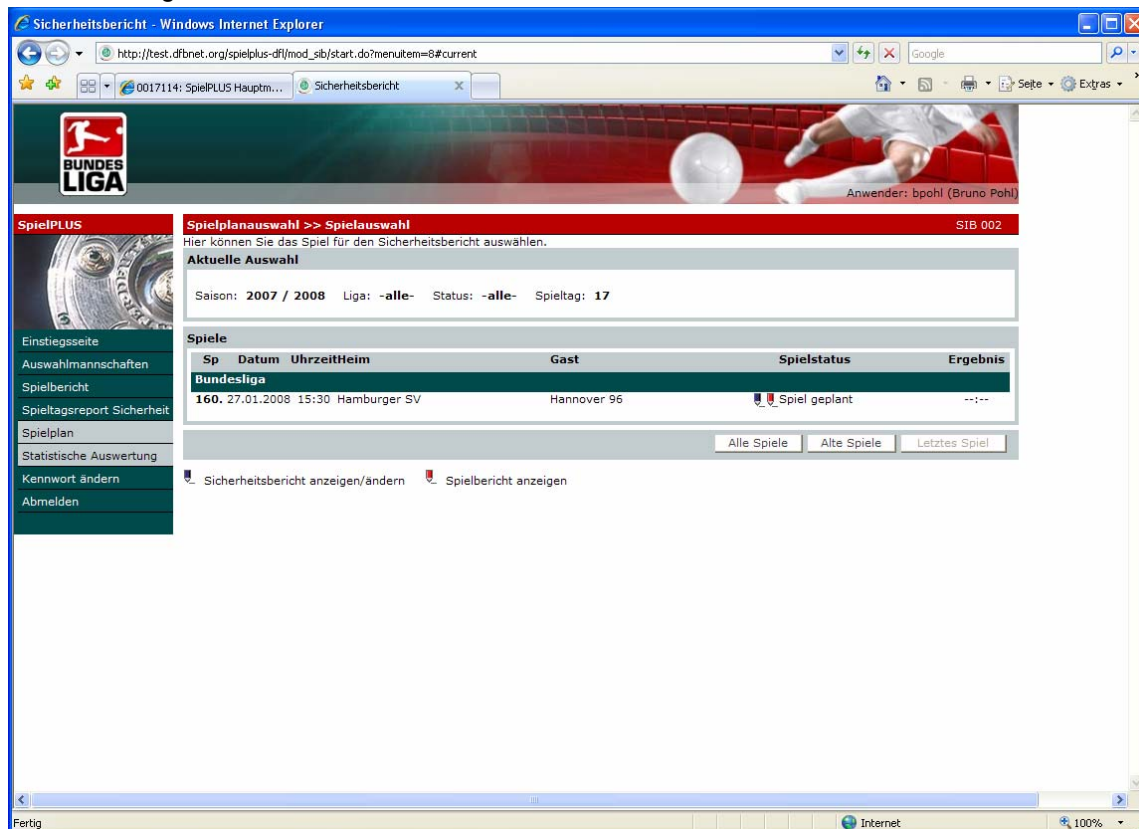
Sicherheitsbericht - Windows Internet Explorer

http://test.dfbnet.org/spielplus-dfl/mod_sib/start.do?menuitem=8#current

Google

0017114: SpielPLUS Hauptm...

Sicherheitsbericht

Seite

Extras

BUNDES LIGA

Anwender: bpohl (Bruno Pohl)

SpielPLUS

Einstiegsseite
Auswahlmannschaften
Spielbericht
Spieltagsreport Sicherheit
Spielplan
Statistische Auswertung
Kennwort ändern
Abmelden

Spielplanauswahl >> Spielauswahl

SIB 002

Hier können Sie das Spiel für den Sicherheitsbericht auswählen.

Aktuelle Auswahl

Saison: 2007 / 2008 Liga: -alle- Status: -alle- Spieltag: 17

Spiele

| Sp | Datum | Uhrzeit | Heim | Gast | Spielstatus | Ergebnis |
|---|---|---|---|---|---|---|
| Bundesliga | | | | | | |
| 160. | 27.01.2008 | 15:30 | Hamburger SV | Hannover 96 | Spiel geplant | --:-- |

Alle Spiele
Alte Spiele
Letztes Spiel

Sicherheitsbericht anzeigen/ändern
Spielbericht anzeigen

Fertig

Internet

100%